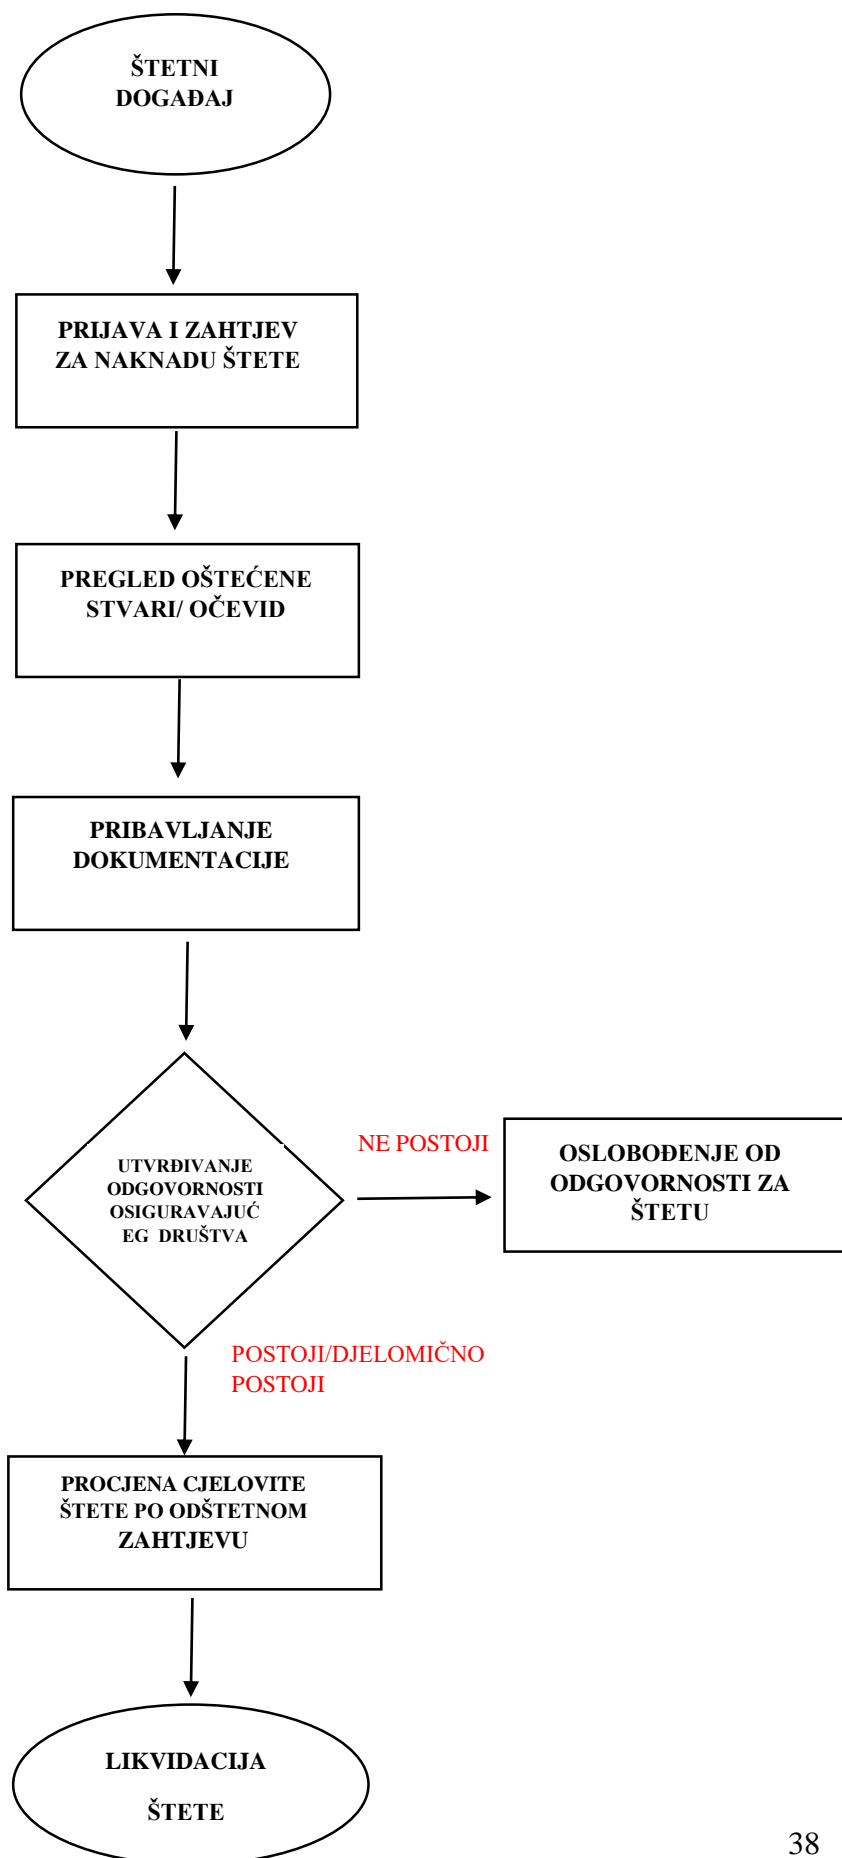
ŠTETNI DOGAĐAJ

PRIJAVA I ZAHTJEV ZA NAKNADU ŠTETE

PREGLED OŠTEĆENE STVARI/ OČEVID

PRIBAVLJANJE DOKUMENTACIJE

UTVRĐIVANJE ODGOVORNOSTI OSIGURAVAJUĆ EG DRUŠTVA

NE POSTOJI

OSLOBOĐENJE OD ODGOVORNOSTI ZA ŠTETU

POSTOJI/DJELOMIČNO POSTOJI

PROCJENA CJELOVITE ŠTETE PO ODŠTETNOM ZAHTJEVU

LIKVIDACIJA

ŠTETE

38